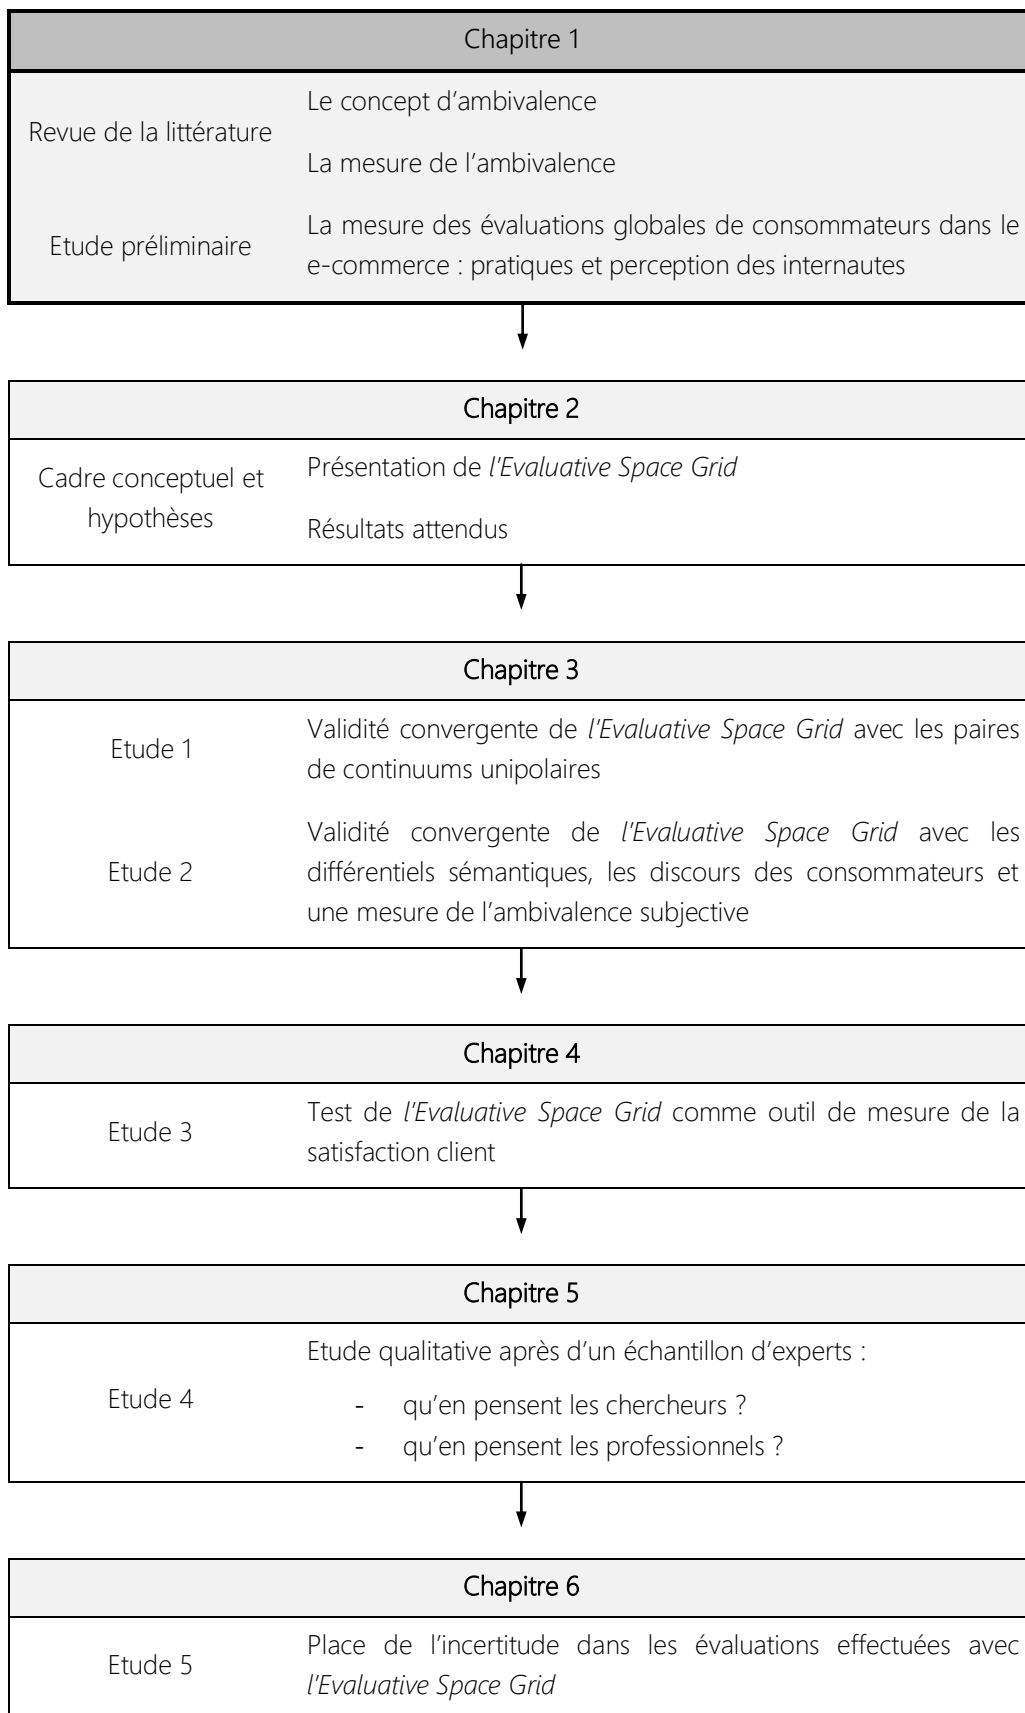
Chapitre 1

Revue de la littérature

Le concept d'ambivalence

La mesure de l'ambivalence

Etude préliminaire

La mesure des évaluations globales de consommateurs dans le e-commerce : pratiques et perception des internautes

Chapitre 2

Cadre conceptuel et hypothèses

Présentation de *l'Evaluative Space Grid*

Résultats attendus

Chapitre 3

Etude 1

Validité convergente de *l'Evaluative Space Grid* avec les paires de continuums unipolaires

Etude 2

Validité convergente de *l'Evaluative Space Grid* avec les différentiels sémantiques, les discours des consommateurs et une mesure de l'ambivalence subjective

Chapitre 4

Etude 3

Test de *l'Evaluative Space Grid* comme outil de mesure de la satisfaction client

Chapitre 5

Etude 4

Etude qualitative après d'un échantillon d'experts :

- qu'en pensent les chercheurs ?
- qu'en pensent les professionnels ?

Chapitre 6

Etude 5

Place de l'incertitude dans les évaluations effectuées avec *l'Evaluative Space Grid*